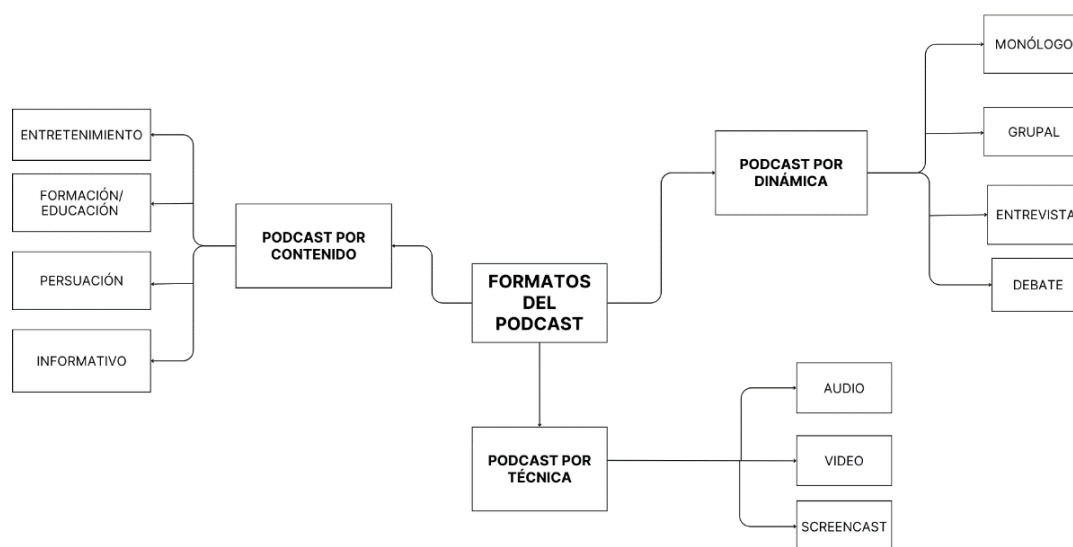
FORMATOS DEL PODCAST

PODCAST POR CONTENIDO

ENTRETENIMIENTO

FORMACIÓN/ EDUCACIÓN

PERSUACIÓN

INFORMATIVO

PODCAST POR DINÁMICA

MONÓLOGO

GRUPAL

ENTREVISTA

DEBATE

PODCAST POR TÉCNICA

AUDIO

VIDEO

SCREENCAST